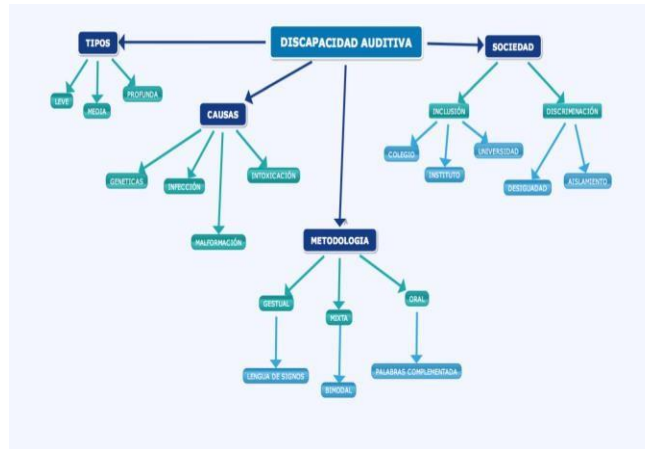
DISCAPACIDAD AUDITIVA

TIPOS

LEVE

MEDIA

PROFUNDA

CAUSAS

GENETICAS

INFECCIÓN

INTOXICACIÓN

MALFORMACIÓN

METODOLOGIA

GESTUAL

MIXTA

ORAL

LENGUA DE SIGNOS

BIMODAL

PALABRAS COMPLEMENTADA

SOCIEDAD

INCLUSIÓN

DISCRIMINACIÓN

COLEGIO

INSTITUTO

UNIVERSIDAD

DESIGUALDAD

AISLAMIENTO